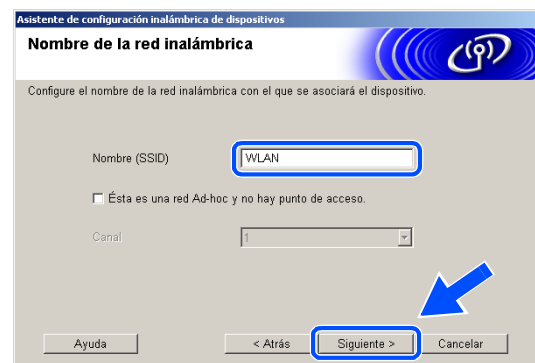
Asistente de configuración inalámbrica de dispositivos

Nombre de la red inalámbrica

Configure el nombre de la red inalámbrica con el que se asociará el dispositivo.

Nombre (SSID) WLAN

Ésta es una red Ad-hoc y no hay punto de acceso.

Canal 1

Ayuda

< Atrás

Siguiente >

Cancelar